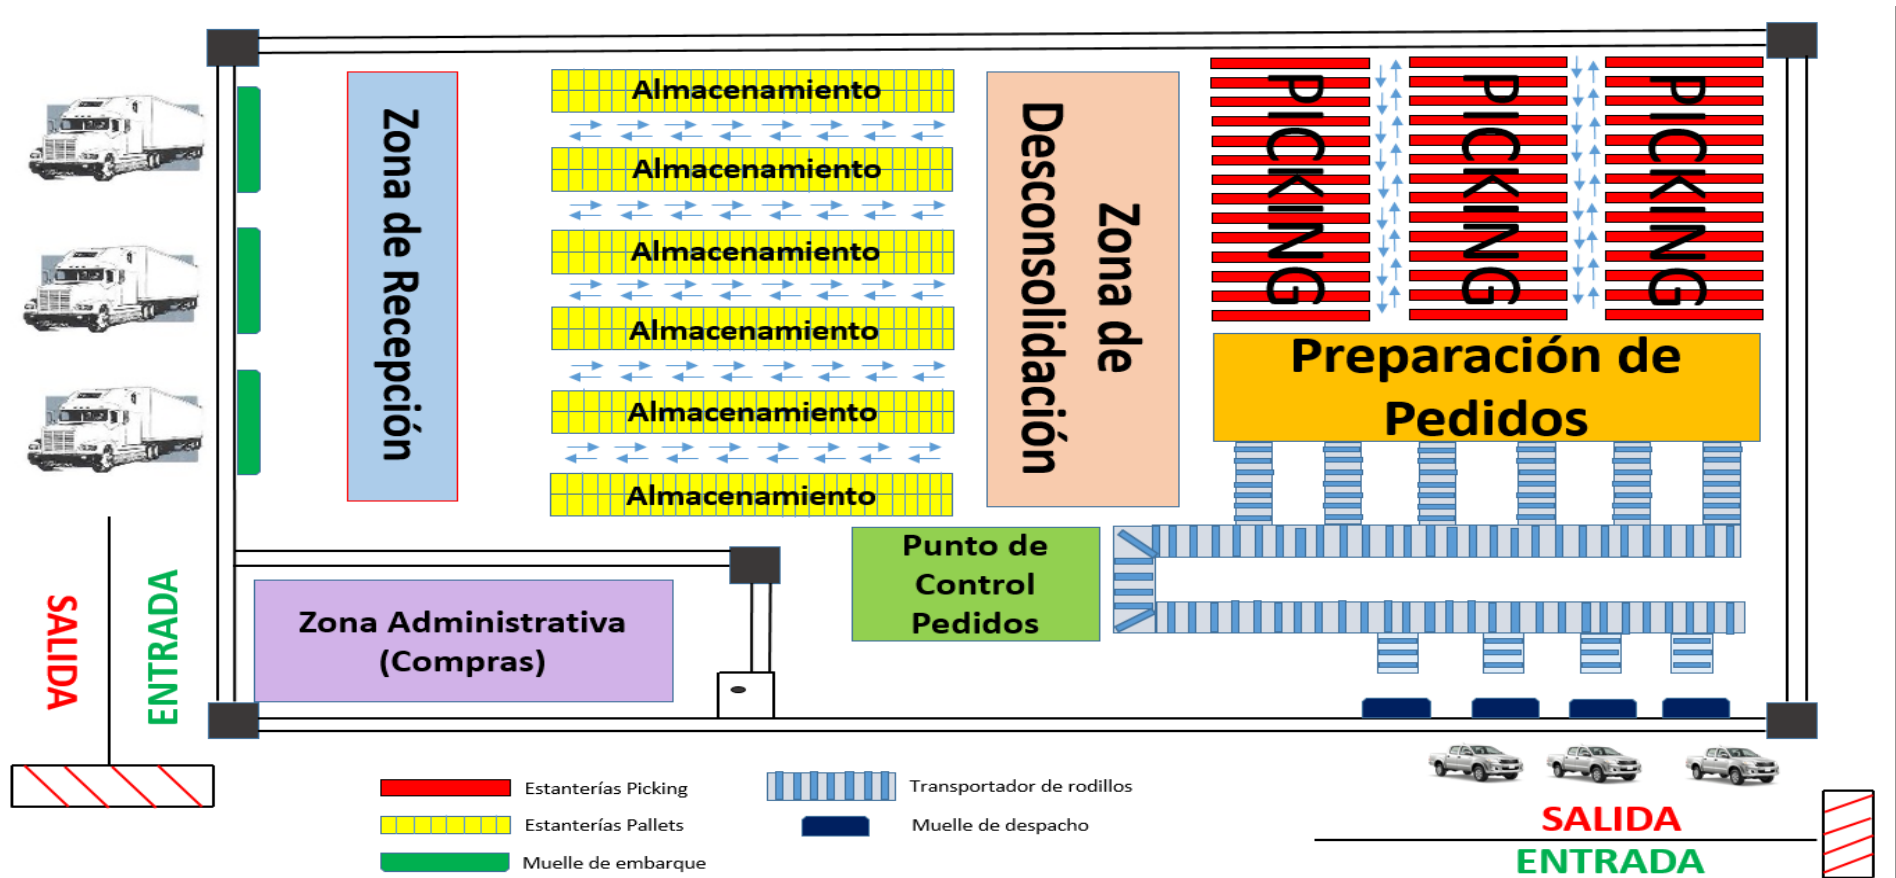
Zona de Recepción

Almacenamiento

Almacenamiento

Almacenamiento

Almacenamiento

Almacenamiento

Almacenamiento

Zona de Desconsolidación

PICKING

PICKING

PICKING

Preparación de Pedidos

Punto de Control Pedidos

Zona Administrativa (Compras)

SALIDA

ENTRADA

Estanterías Picking

Estanterías Pallets

Muelle de embarque

Transportador de rodillos

Muelle de despacho

SALIDA

ENTRADA